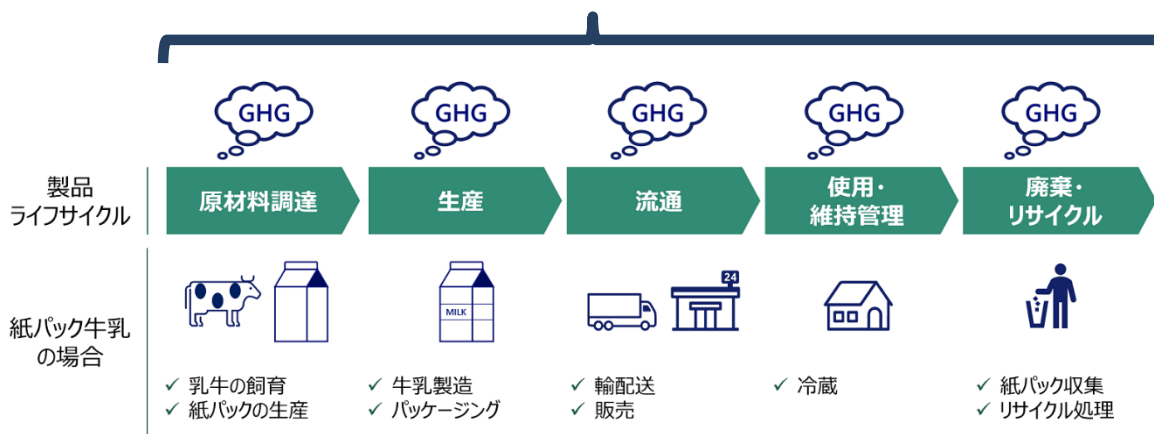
GHG GHG GHG GHG GHG

製品ライフサイクル

原材料調達

生産

流通

使用・維持管理

廃棄・リサイクル

紙パック牛乳の場合

MILK

24

✓ 乳牛の飼育
✓ 紙パックの生産

✓ 牛乳製造
✓ パッケージング

✓ 輸配送
✓ 販売

✓ 冷蔵

✓ 紙パック収集
✓ リサイクル処理